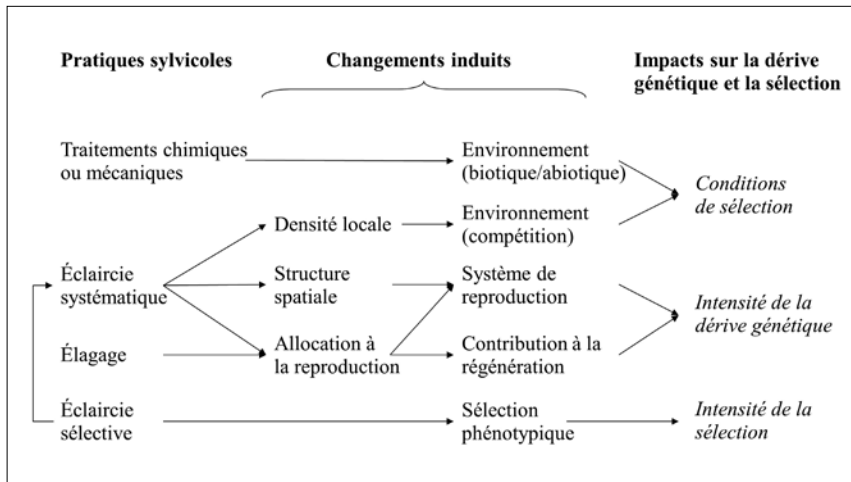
Pratiques sylvicoles

Changements induits

Impacts sur la dérive génétique et la sélection

Traitements chimiques ou mécaniques

Environnement (biotique/abiotique)

Conditions de sélection

Densité locale

Environnement (compétition)

Éclaircie systématique

Structure spatiale

Système de reproduction

Intensité de la dérive génétique

Élagage

Allocation à la reproduction

Contribution à la régénération

Éclaircie sélective

Sélection phénotypique

Intensité de la sélection